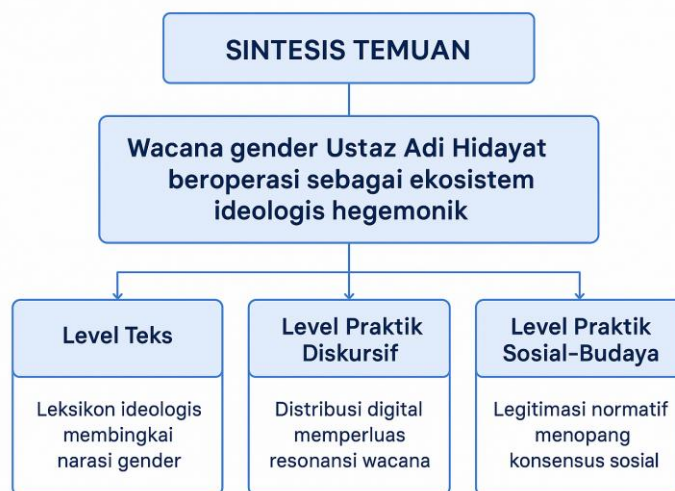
SINTESIS TEMUAN

Wacana gender Ustaz Adi Hidayat beroperasi sebagai ekosistem ideologis hegemonik

Level Teks

Leksikon ideologis membingkai narasi gender

Level Praktik Diskursif

Distribusi digital memperluas resonansi wacana

Level Praktik Sosial-Budaya

Legitimasi normatif menopang konsensus sosial